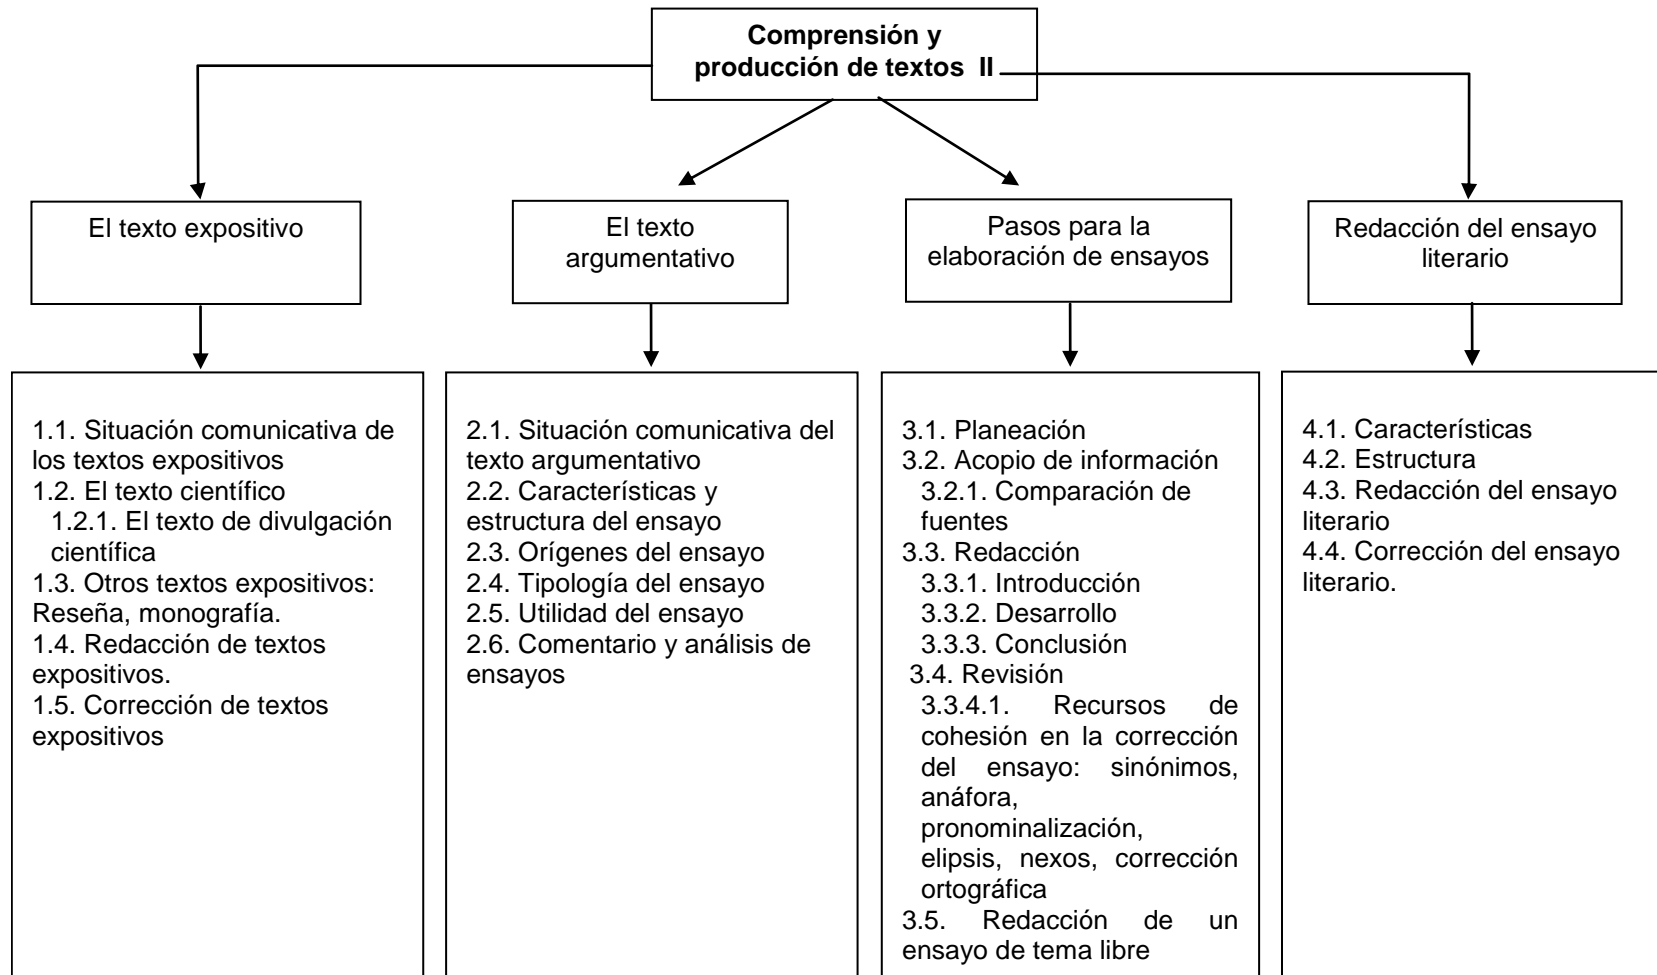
Comprensión y producción de textos II

El texto expositivo

1.1. Situación comunicativa de los textos expositivos
1.2. El texto científico
1.2.1. El texto de divulgación científica
1.3. Otros textos expositivos: Reseña, monografía.
1.4. Redacción de textos expositivos.
1.5. Corrección de textos expositivos

El texto argumentativo

2.1. Situación comunicativa del texto argumentativo
2.2. Características y estructura del ensayo
2.3. Orígenes del ensayo
2.4. Tipología del ensayo
2.5. Utilidad del ensayo
2.6. Comentario y análisis de ensayos

Pasos para la elaboración de ensayos

3.1. Planeación
3.2. Acopio de información
3.2.1. Comparación de fuentes
3.3. Redacción
3.3.1. Introducción
3.3.2. Desarrollo
3.3.3. Conclusión
3.4. Revisión
3.3.4.1. Recursos de cohesión en la corrección del ensayo: sinónimos, anáfora, pronominalización, elipsis, nexos, corrección ortográfica
3.5. Redacción de un ensayo de tema libre

Redacción del ensayo literario

4.1. Características
4.2. Estructura
4.3. Redacción del ensayo literario
4.4. Corrección del ensayo literario.